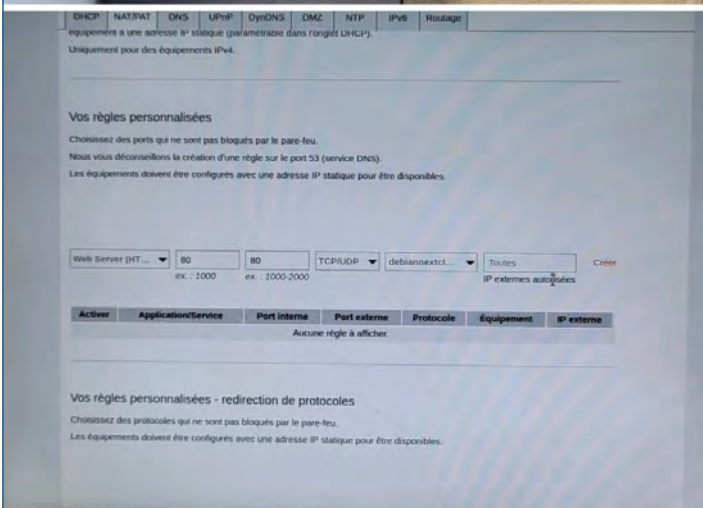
DHCP | NAT/PAT | DNS | UPnP | DynDNS | DMZ | NTP | IPv6 | Routage

équipement à une adresse IP statique (paramétrable dans l'onglet DHCP).
Uniquement pour des équipements IPv4.

Vos règles personnalisées

Choisissez des ports qui ne sont pas bloqués par le pare-feu.
Nous vous déconseillons la création d'une règle sur le port 53 (service DNS).
Les équipements doivent être configurés avec une adresse IP statique pour être disponibles.

Web Server (HT... | 80 | 80 | TCP/UDP | debiannextcl... | Toutes | Créer
ex. : 1000 | ex. : 1000-2000 | IP externes autorisées

| Activer | Application/Service | Port interne | Port externe | Protocole | Équipement | IP externe |
|---|---|---|---|---|---|---|
| Aucune règle à afficher. | | | | | | |

Vos règles personnalisées - redirection de protocoles

Choisissez des protocoles qui ne sont pas bloqués par le pare-feu.
Les équipements doivent être configurés avec une adresse IP statique pour être disponibles.